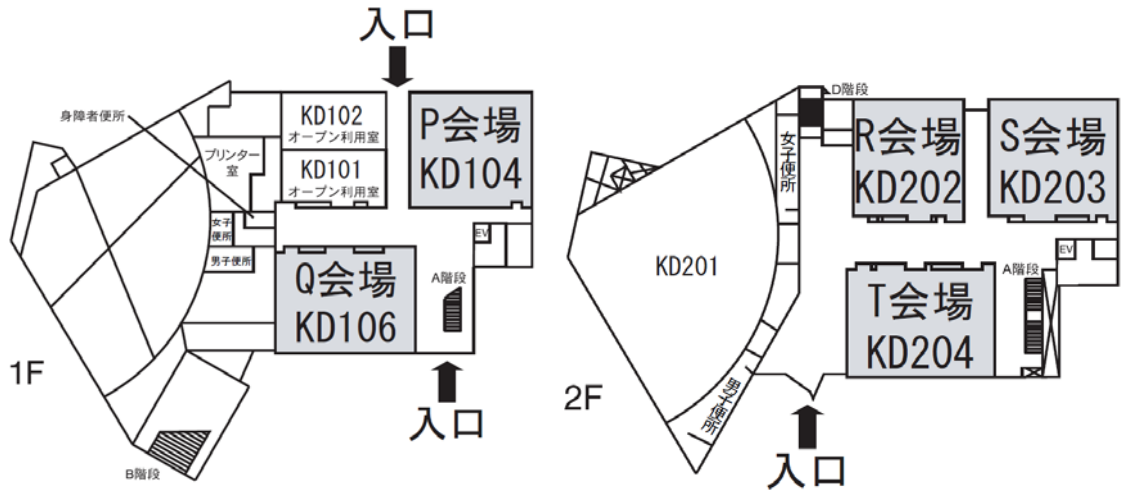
入口

身障者便所

KD102
オープン利用室

KD101
オープン利用室

プリンター室

P会場
KD104

女子便所

男子便所

EV

Q会場
KD106

A階段

1F

B階段

入口

D階段

女子便所

R会場
KD202

S会場
KD203

KD201

EV

A階段

T会場
KD204

男子便所

2F

入口